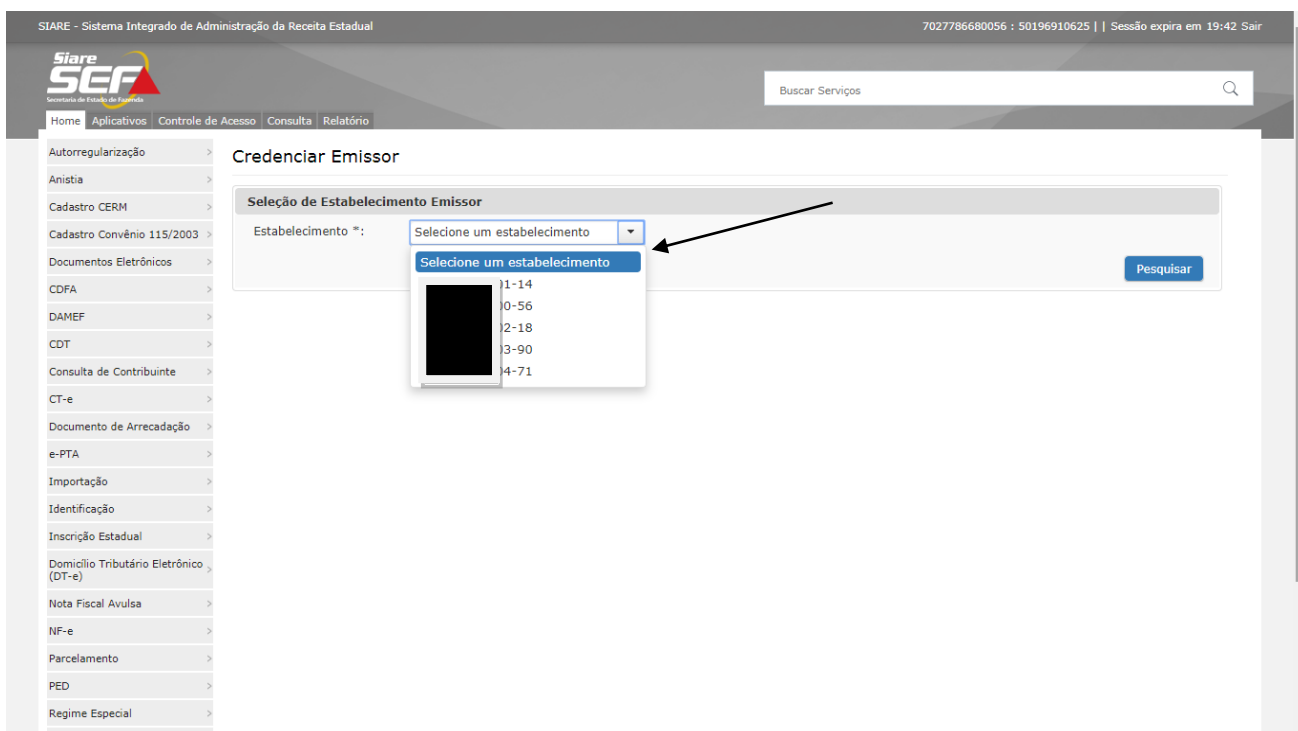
SIARE - Sistema Integrado de Administração da Receita Estadual

7027786680056 : 50196910625 | | Sessão expira em 19:42 Sair

Siare SEF Secretaria de Estado de Fazenda

Buscar Serviços

Home Aplicativos Controle de Acesso Consulta Relatório

Autorregularização
Anistia
Cadastro CERM
Cadastro Convênio 115/2003
Documentos Eletrônicos
CDFA
DAMEF
CDT
Consulta de Contribuinte
CT-e
Documento de Arrecadação
e-PTA
Importação
Identificação
Inscrição Estadual
Domicílio Tributário Eletrônico (DT-e)
Nota Fiscal Avulsa
NF-e
Parcelamento
PED
Regime Especial

Credenciar Emissor

Seleção de Estabelecimento Emissor

Estabelecimento *: Selecione um estabelecimento

Selecione um estabelecimento
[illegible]01-14
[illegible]00-56
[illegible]02-18
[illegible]03-90
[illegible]04-71

Pesquisar